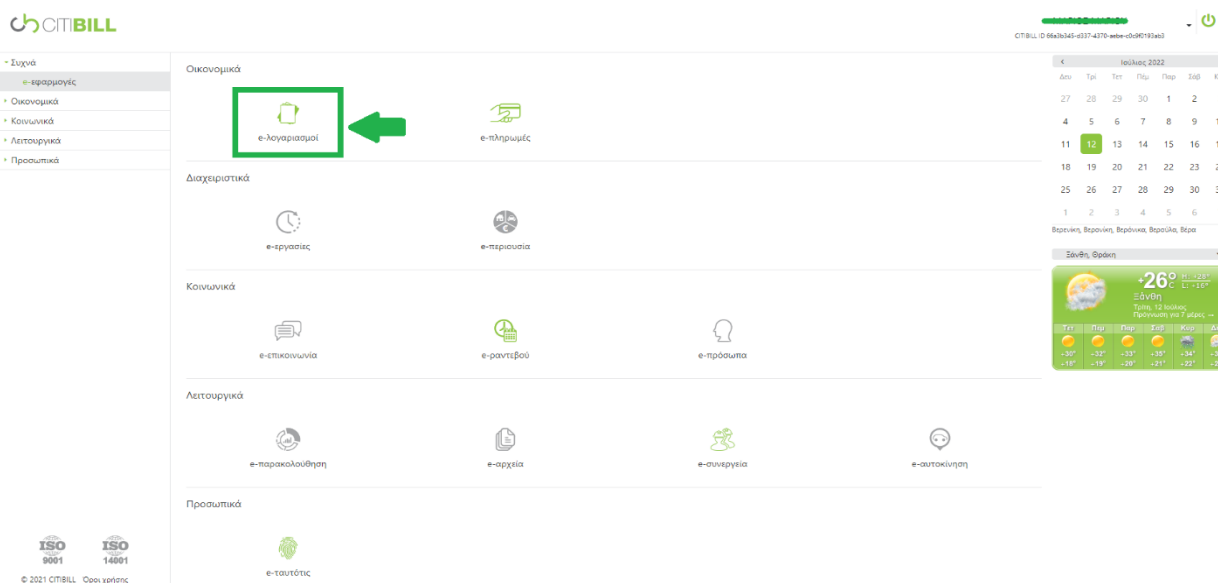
CITIBILL

CITIBILL ID 66a3b345-d337-4370-aebe-c0c9f0193ab3

Συχνά
e-εφαρμογές
Οικονομικά
Κοινωνικά
Λειτουργικά
Προσωπικά

Οικονομικά

e-λογαριασμοί
e-πληρωμές

Διαχειριστικά

e-εργασίες
e-περιουσία

Κοινωνικά

e-επικοινωνία
e-ραντεβού
e-πρόσωπα

Λειτουργικά

e-παρακολούθηση
e-αρχεία
e-συνεργεία
e-αυτοκίνηση

Προσωπικά

e-ταυτότης

ISO 9001
ISO 14001

© 2021 CITIBILL Όροι χρήσης

Ιούλιος 2022

| Δευ | Τρί | Τετ | Πέμ | Παρ | Σάβ |
|---|---|---|---|---|---|
| 27 | 28 | 29 | 30 | 1 | 2 |
| 4 | 5 | 6 | 7 | 8 | 9 |
| 11 | 12 | 13 | 14 | 15 | 16 |
| 18 | 19 | 20 | 21 | 22 | 23 |
| 25 | 26 | 27 | 28 | 29 | 30 |
| 1 | 2 | 3 | 4 | 5 | 6 |

Βερενίκη, Βερονίκη, Βερόνικα, Βεραύλα, Βέρα

Ξάνθη, Θράκη

+26°C
Ξάνθη
Τρίτη, 12 Ιουλίου
Πρόγνωση για 7 μέρες →

Τετ Πέμ Παρ Σάβ Κυρ
+30° +32° +33° +35° +34°
+18° +19° +20° +21° +22°